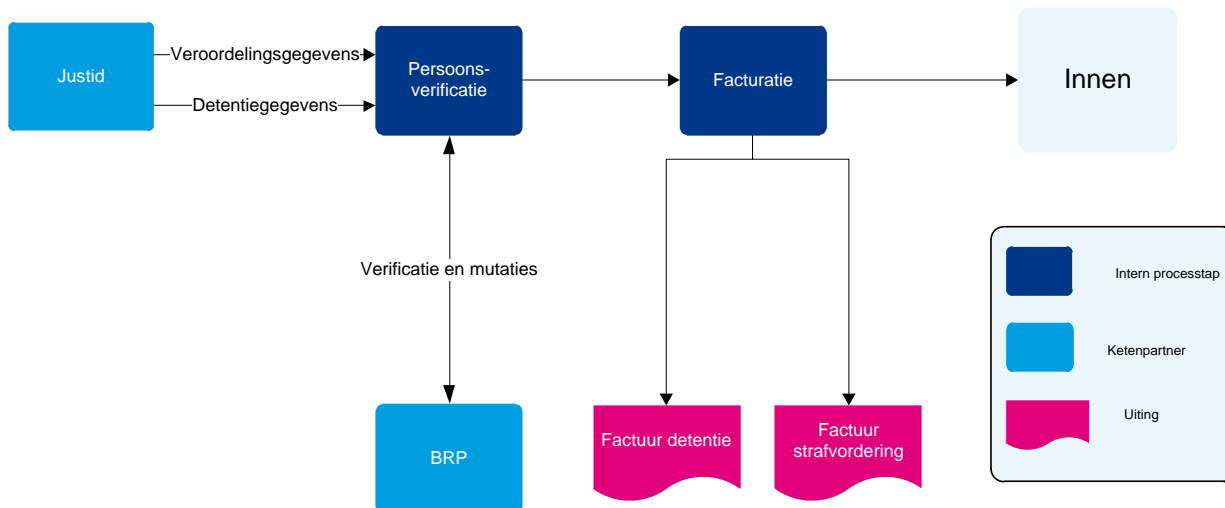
Justid

Veroordelingsgegevens

Detentiegegevens

Persoons-verificatie

Facturatie

Innen

Verificatie en mutaties

BRP

Factuur detentie

Factuur strafvordering

Intern processtap

Ketenpartner

Uiting